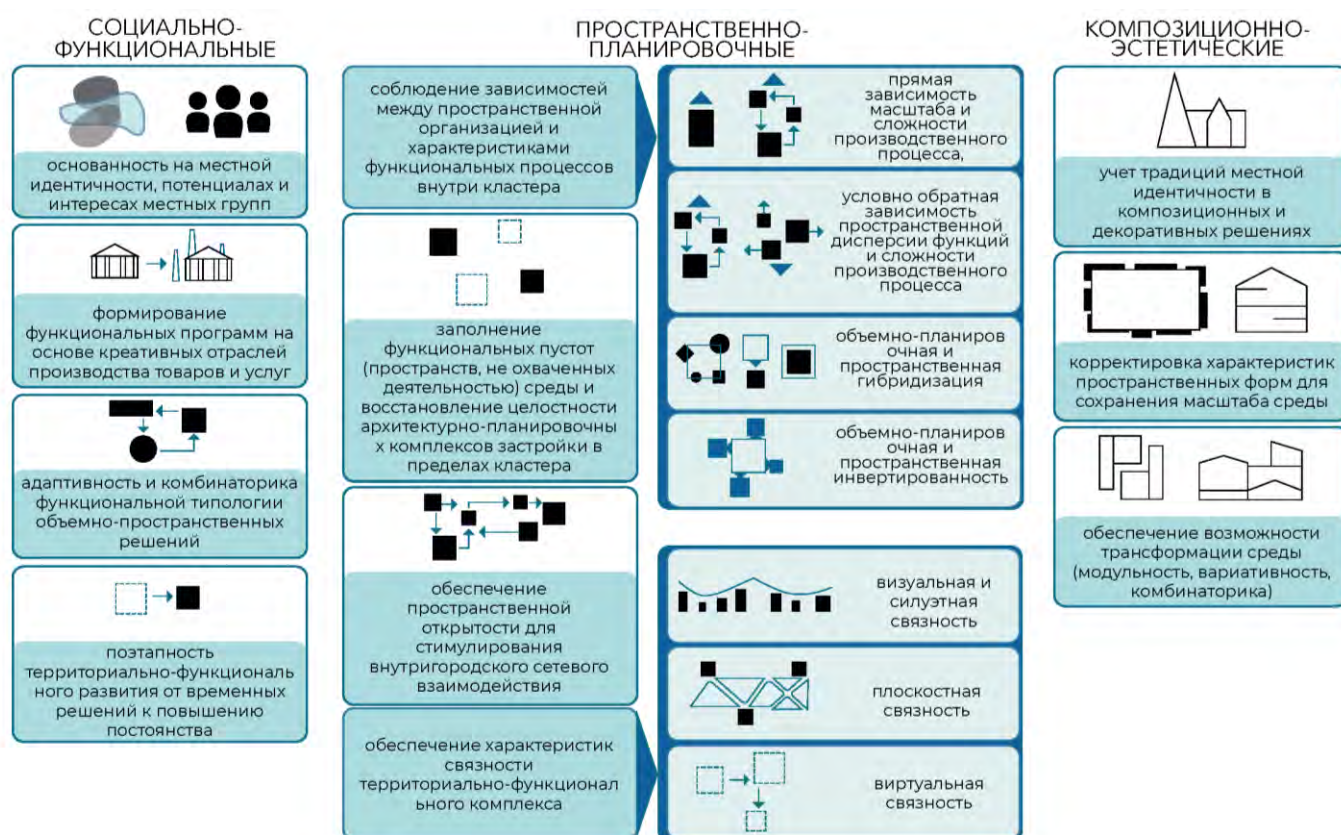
СОЦИАЛЬНО-ФУНКЦИОНАЛЬНЫЕ

основанность на местной идентичности, потенциалах и интересах местных групп

формирование функциональных программ на основе креативных отраслей производства товаров и услуг

адаптивность и комбинаторика функциональной типологии объемно-пространственных решений

поэтапность территориально-функциональ ного развития от временных решений к повышению постоянства

ПРОСТРАНСТВЕННО-ПЛАНИРОВОЧНЫЕ

соблюдение зависимостей между пространственной организацией и характеристиками функциональных процессов внутри кластера

прямая зависимость масштаба и сложности производственного процесса,

условно обратная зависимость пространственной дисперсии функций и сложности производственного процесса

объемно-планиров очная и пространственная гибридизация

объемно-планиров очная и пространственная инвертированность

заполнение функциональных пустот (пространств, не охваченных деятельностью) среды и восстановление целостности архитектурно-планировочны х комплексов застройки в пределах кластера

обеспечение пространственной открытости для стимулирования внутригородского сетевого взаимодействия

визуальная и силуэтная связность

плоскостная связность

обеспечение характеристик связности территориально-функционал ьного комплекса

виртуальная связность

КОМПОЗИЦИОННО-ЭСТЕТИЧЕСКИЕ

учет традиций местной идентичности в композиционных и декоративных решениях

корректировка характеристик пространственных форм для сохранения масштаба среды

обеспечение возможности трансформации среды (модульность, вариативность, комбинаторика)